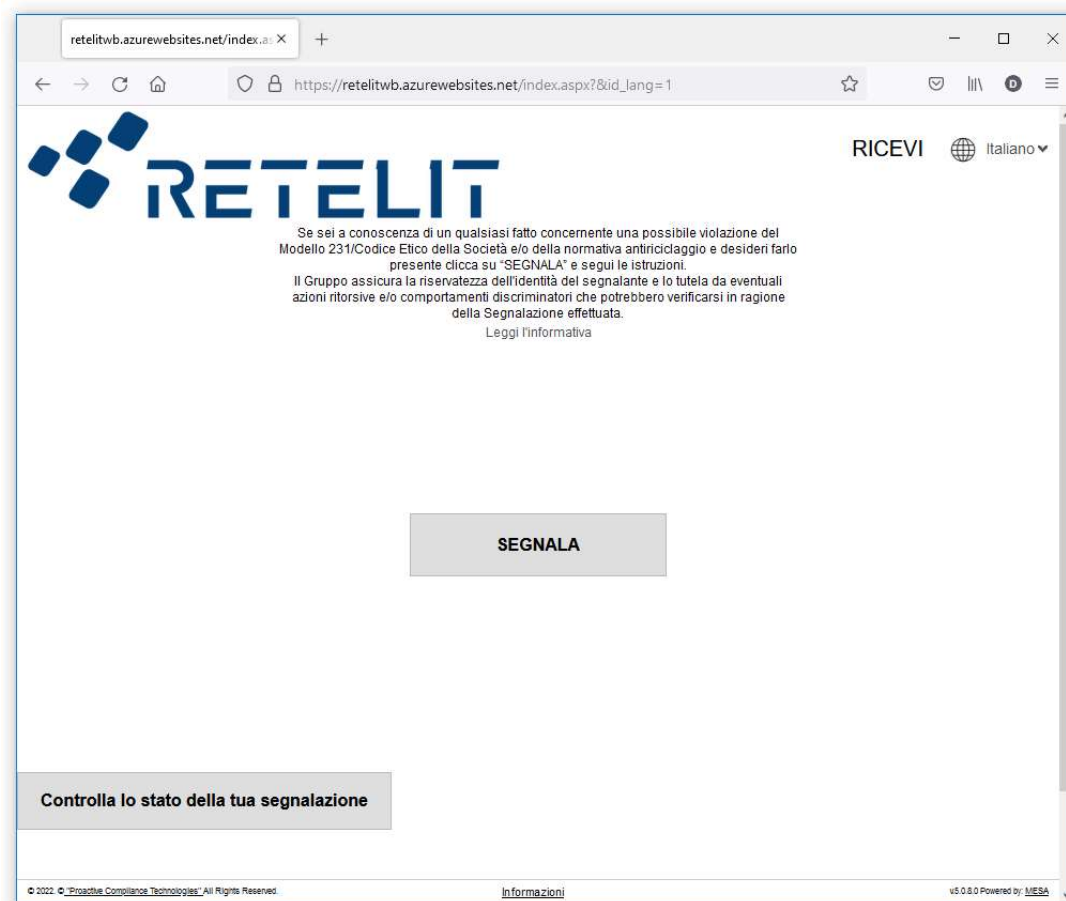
retelitwb.azurewebsites.net/index.as ×
+

https://retelitwb.azurewebsites.net/index.aspx?&id_lang=1

D

RETELIT

RICEVI
Italiano

Se sei a conoscenza di un qualsiasi fatto concernente una possibile violazione del Modello 231/Codice Etico della Società e/o della normativa antiriciclaggio e desideri farlo presente clicca su "SEGNALA" e segui le istruzioni.
Il Gruppo assicura la riservatezza dell'identità del segnalante e lo tutela da eventuali azioni ritorsive e/o comportamenti discriminatori che potrebbero verificarsi in ragione della Segnalazione effettuata.
Leggi l'informativa

SEGNALA

Controlla lo stato della tua segnalazione

© 2022 © "Proactive Compliance Technologies" All Rights Reserved.
Informazioni
v5.0.8.0 Powered by: MESA